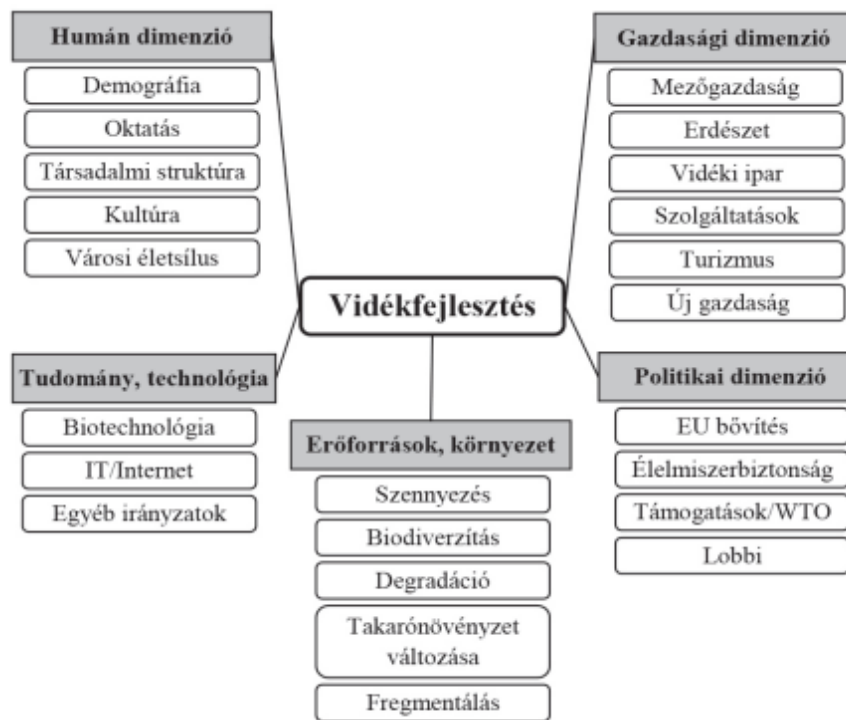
Humán dimenzió
Demográfia
Oktatás
Társadalmi struktúra
Kultúra
Városi életsílus

Gazdasági dimenzió
Mezőgazdaság
Erdészet
Vidéki ipar
Szolgáltatások
Turizmus
Új gazdaság

Vidékfejlesztés

Tudomány, technológia
Biotechnológia
IT/Internet
Egyéb irányzatok

Erőforrások, környezet
Szennyezés
Biodiverzítás
Degradáció
Takarónövényzet változása
Fregmentálás

Politikai dimenzió
EU bővítés
Élelmiszerbiztonság
Támogatások/WTO
Lobbi